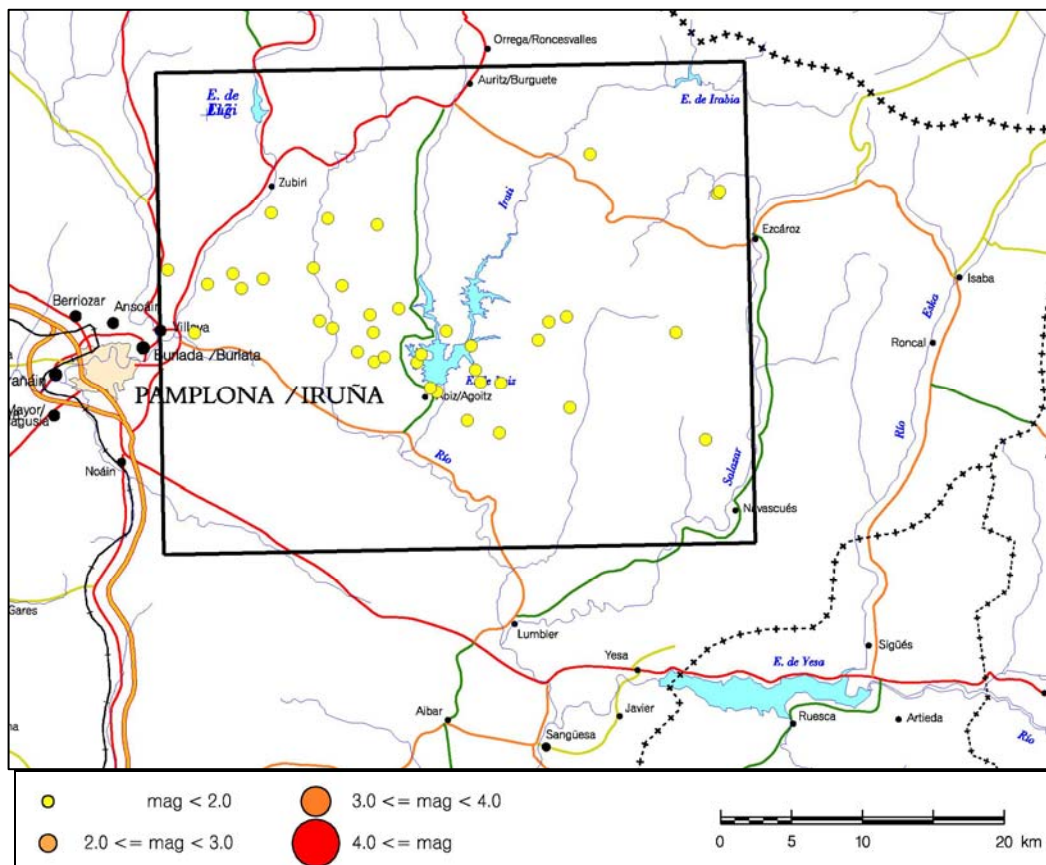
Orrega/Roncesvalles

Auritz/Burguete

E. de Eugi

E. de Irabia

Zubiri

Irati

Ezcároz

Isaba

Berriozar

Ansoáin

Villava

Burlada /Burlata

Roncal

Esca

PAMPLONA /IRUÑA

E. de Itoiz

Aoiz/Agoitz

Río

Río

Salazar

Noáin

Navascués

Gares

Lumbier

Sigüés

Yesa

E. de Yesa

Aibar

Javier

Ruesca

Artieda

Río

Sangüesa

mag < 2.0

3.0 <= mag < 4.0

2.0 <= mag < 3.0

4.0 <= mag

0 5 10 20 km